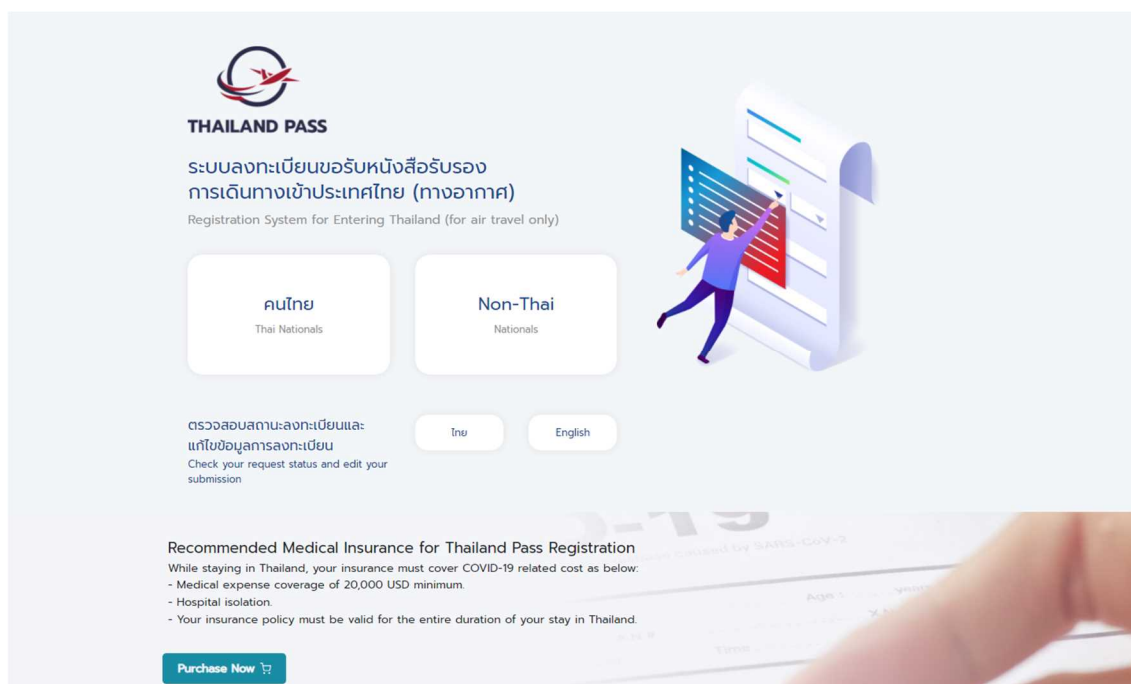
THAILAND PASS

ระบบลงทะเบียนขอรับหนังสือรับรองการเดินทางเข้าประเทศไทย (ทางอากาศ)

Registration System for Entering Thailand (for air travel only)

คนไทย
Thai Nationals

Non-Thai
Nationals

ตรวจสอบสถานะลงทะเบียนและแก้ไขข้อมูลการลงทะเบียน
Check your request status and edit your submission

ไทย

English

Recommended Medical Insurance for Thailand Pass Registration

While staying in Thailand, your insurance must cover COVID-19 related cost as below:
- Medical expense coverage of 20,000 USD minimum.
- Hospital isolation.
- Your insurance policy must be valid for the entire duration of your stay in Thailand.

Purchase Now